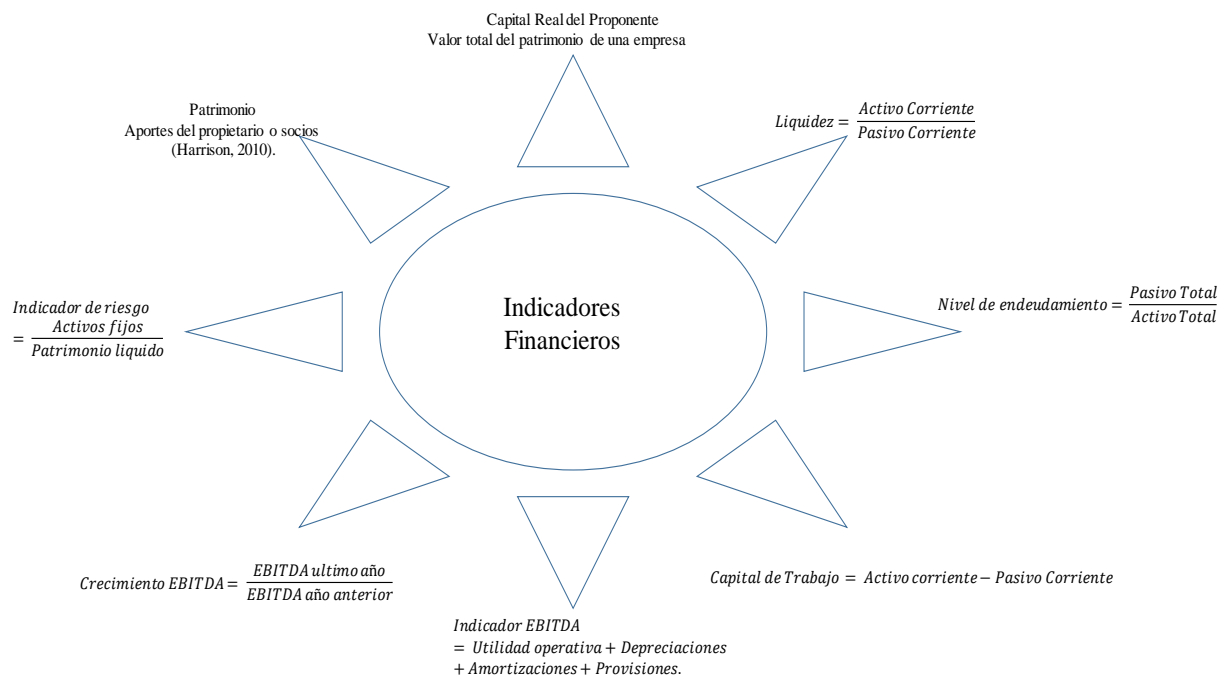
Capital Real del Proponente
Valor total del patrimonio de una empresa

Patrimonio
Aportes del propietario o socios (Harrison, 2010).

$Liquidez = \frac{Activo\ Corriente}{Pasivo\ Corriente}$

Indicadores Financieros

$Indicador\ de\ riesgo = \frac{Activos\ fijos}{Patrimonio\ liquido}$

$Nivel\ de\ endeudamiento = \frac{Pasivo\ Total}{Activo\ Total}$

$Crecimiento\ EBITDA = \frac{EBITDA\ ultimo\ año}{EBITDA\ año\ anterior}$

$Capital\ de\ Trabajo\ =\ Activo\ corriente - Pasivo\ Corriente$

$Indicador\ EBITDA = Utilidad\ operativa + Depreciaciones + Amortizaciones + Provisiones.$